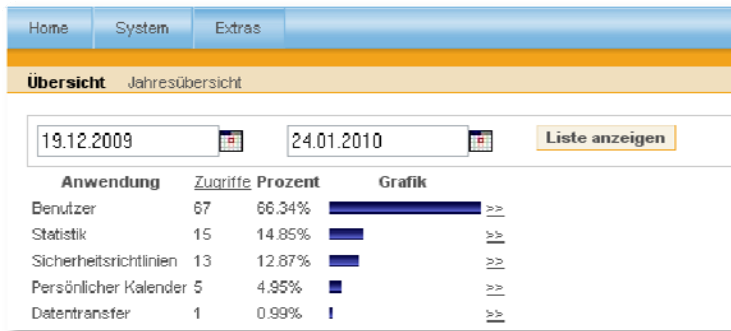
Home System Extras

Übersicht Jahresübersicht

19.12.2009 24.01.2010 Liste anzeigen

| Anwendung | Zugriffe | Prozent | Grafik | |
|---|---|---|---|---|
| Benutzer | 67 | 66.34% | | >> |
| Statistik | 15 | 14.85% | | >> |
| Sicherheitsrichtlinien | 13 | 12.87% | | >> |
| Persönlicher Kalender | 5 | 4.95% | | >> |
| Datentransfer | 1 | 0.99% | | >> |